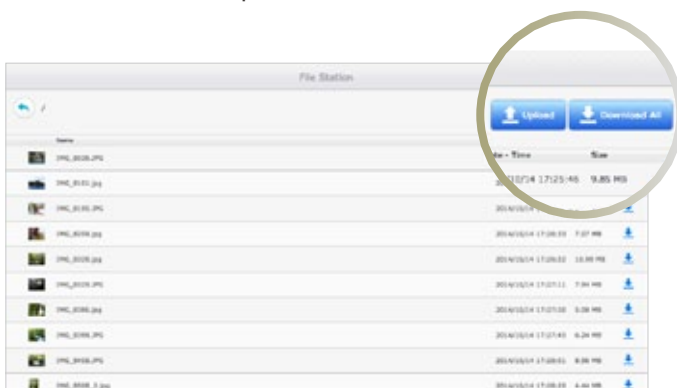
File Station

/

Upload

Download All

Name

te - Time

Size

IMG_8026.JPG

IMG_8101.jpg

2014/10/14 17:25:46

9.85 MB

IMG_8191.JPG

IMG_8098.jpg

2014/10/14 17:26:33

7.07 MB

IMG_8026.jpg

2014/10/14 17:26:52

10.99 MB

IMG_8029.JPG

2014/10/14 17:27:11

7.04 MB

IMG_8386.jpg

2014/10/14 17:27:30

5.08 MB

IMG_8398.JPG

2014/10/14 17:27:45

6.26 MB

IMG_8458.JPG

2014/10/14 17:28:01

8.06 MB

IMG_8568_3.jpg

2014/10/14 17:28:19

6.46 MB